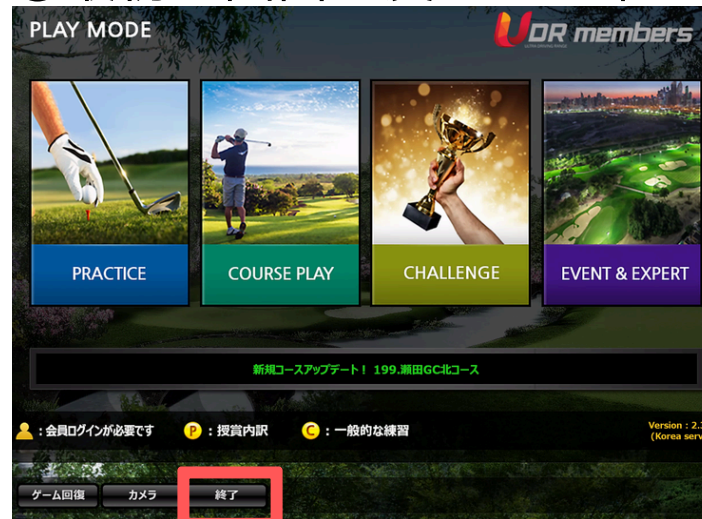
PLAY MODE

UDR members

ULTRA DRIVING RANGE

PRACTICE

COURSE PLAY

CHALLENGE

EVENT & EXPERT

新規コースアップデート！ 199.瀬田GC北コース

：会員ログインが必要です

P：授賞内訳

C：一般的な練習

Version : 2.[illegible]
(Korea serv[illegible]

ゲーム回復

カメラ

終了